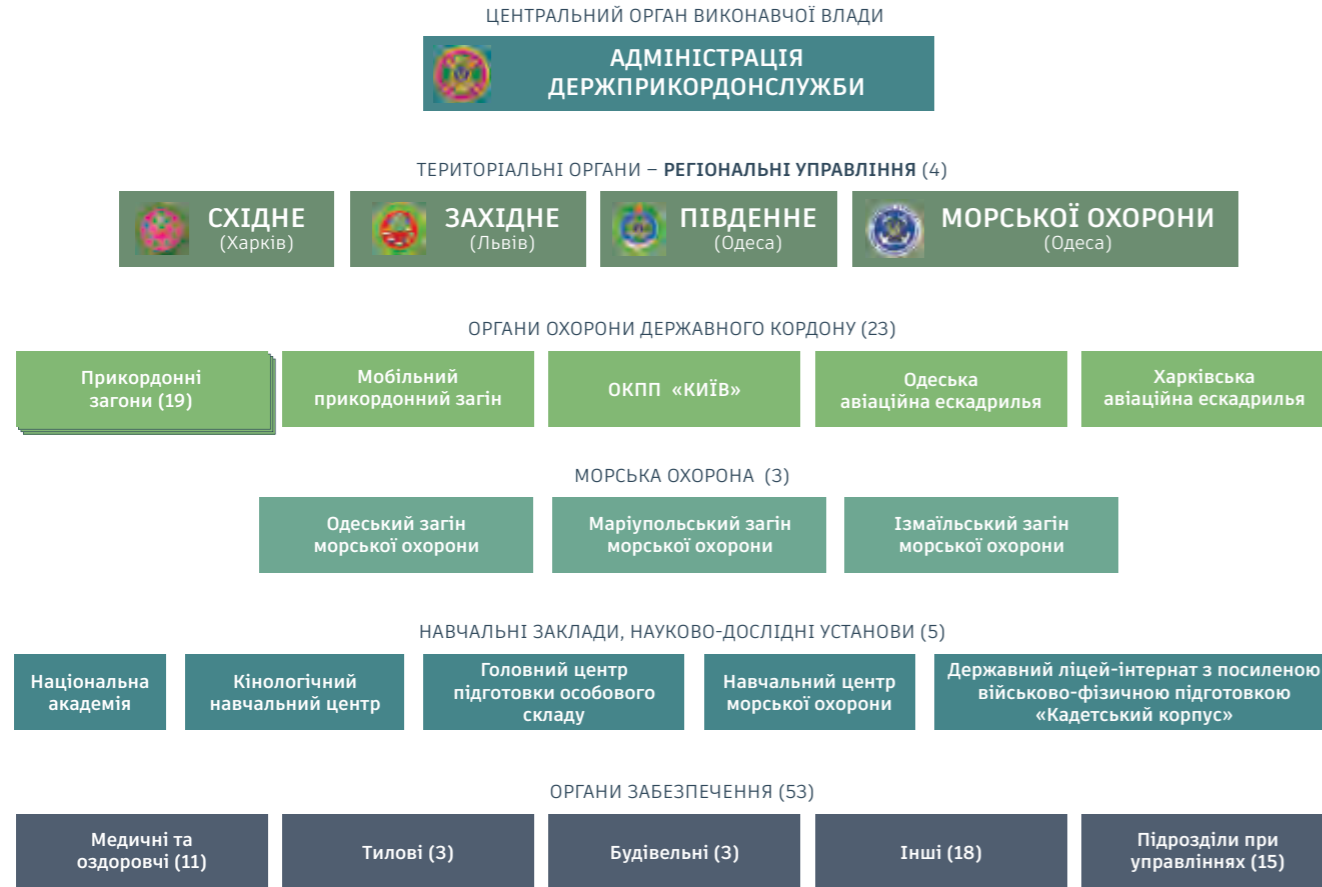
ЦЕНТРАЛЬНИЙ ОРГАН ВИКОНАВЧОЇ ВЛАДИ

АДМІНІСТРАЦІЯ ДЕРЖПРИКОРДОНСЛУЖБИ

ТЕРИТОРІАЛЬНІ ОРГАНИ – РЕГІОНАЛЬНІ УПРАВЛІННЯ (4)

СХІДНЕ (Харків)

ЗАХІДНЕ (Львів)

ПІВДЕННЕ (Одеса)

МОРСЬКОЇ ОХОРОНИ (Одеса)

ОРГАНИ ОХОРОНИ ДЕРЖАВНОГО КОРДОНУ (23)

Прикордонні загони (19)

Мобільний прикордонний загін

ОКПП «КИЇВ»

Одеська авіаційна ескадрилья

Харківська авіаційна ескадрилья

МОРСЬКА ОХОРОНА (3)

Одеський загін морської охорони

Маріупольський загін морської охорони

Ізмаїльський загін морської охорони

НАВЧАЛЬНІ ЗАКЛАДИ, НАУКОВО-ДОСЛІДНІ УСТАНОВИ (5)

Національна академія

Кінологічний навчальний центр

Головний центр підготовки особового складу

Навчальний центр морської охорони

Державний ліцей-інтернат з посиленою військово-фізичною підготовкою «Кадетський корпус»

ОРГАНИ ЗАБЕЗПЕЧЕННЯ (53)

Медичні та оздоровчі (11)

Тилові (3)

Будівельні (3)

Інші (18)

Підрозділи при управліннях (15)